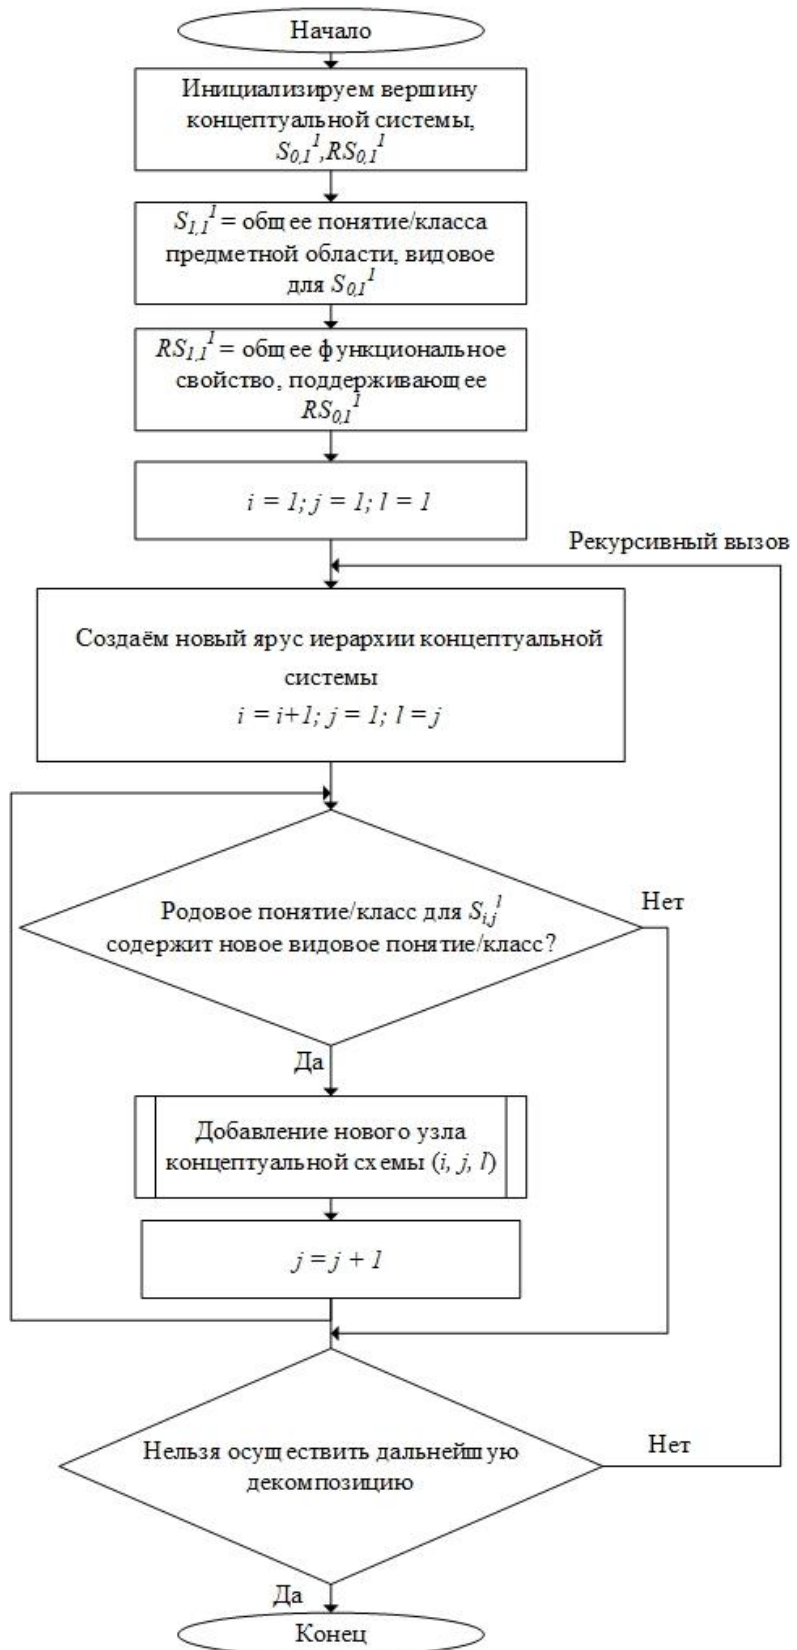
Начало

Инициализируем вершину концептуальной системы, $S_{0,1}^{1}$,$RS_{0,1}^{1}$

$S_{1,1}^{1}$ = общее понятие/класса предметной области, видовое для $S_{0,1}^{1}$

$RS_{1,1}^{1}$ = общее функциональное свойство, поддерживающее $RS_{0,1}^{1}$

$i = 1; j = 1; l = 1$

Рекурсивный вызов

Создаём новый ярус иерархии концептуальной системы
$i = i+1; j = 1; l = j$

Родовое понятие/класс для $S_{i,j}^{l}$ содержит новое видовое понятие/класс?

Нет

Да

Добавление нового узла концептуальной схемы ($i$, $j$, $l$)

$j = j + 1$

Нельзя осуществить дальнейшую декомпозицию

Нет

Да

Конец